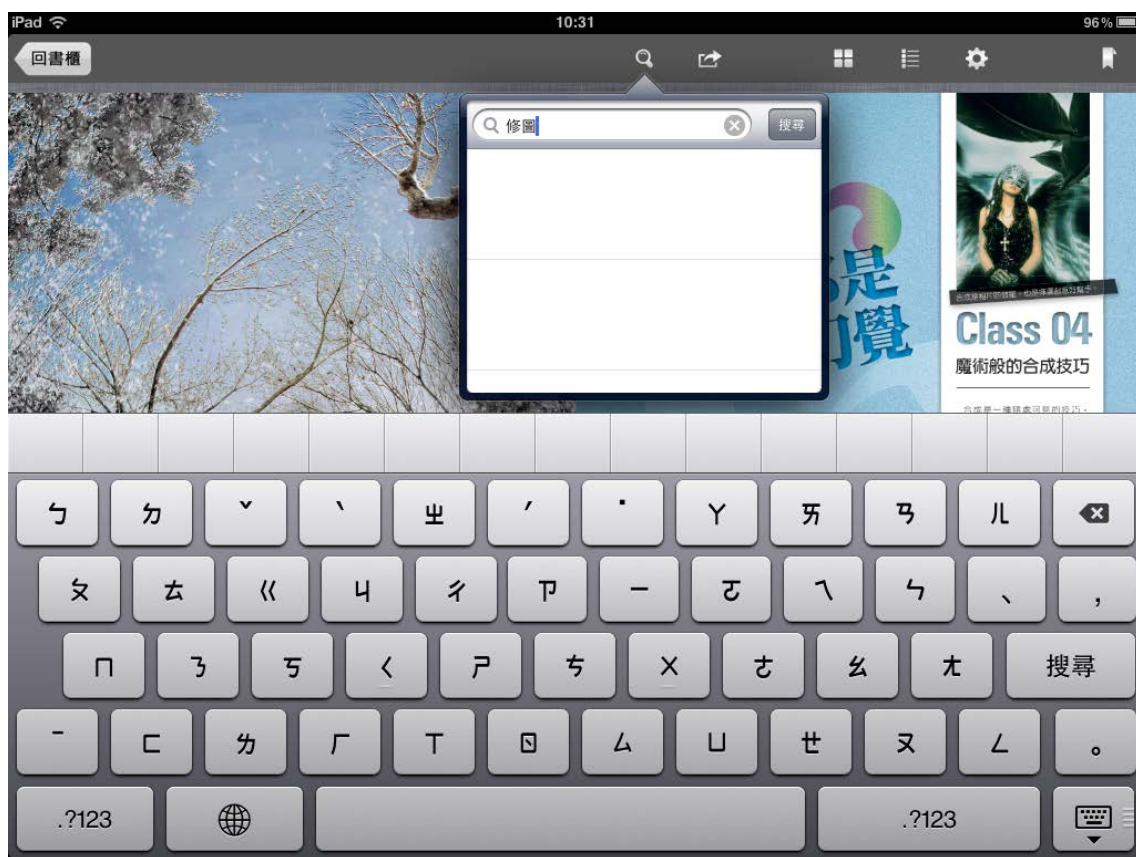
iPad 10:31 96%

回書櫃

修圖 搜尋

是
覺

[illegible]

Class 04
魔術般的合成技巧

合成是一種隨處可見的技巧，

ㄅ ㄉ ˇ ˋ ㄓ ˊ ˙ ㄚ ㄞ ㄢ ㄦ
ㄆ ㄊ ㄍ ㄐ ㄔ ㄗ ㄧ ㄛ ㄟ ㄣ 、 ,
ㄇ ㄋ ㄎ ㄑ ㄕ ㄘ ㄨ ㄜ ㄠ ㄤ 搜尋
ˉ ㄈ ㄌ ㄏ ㄒ ㄖ ㄙ ㄩ ㄝ ㄡ ㄥ 。
.?123 .?123